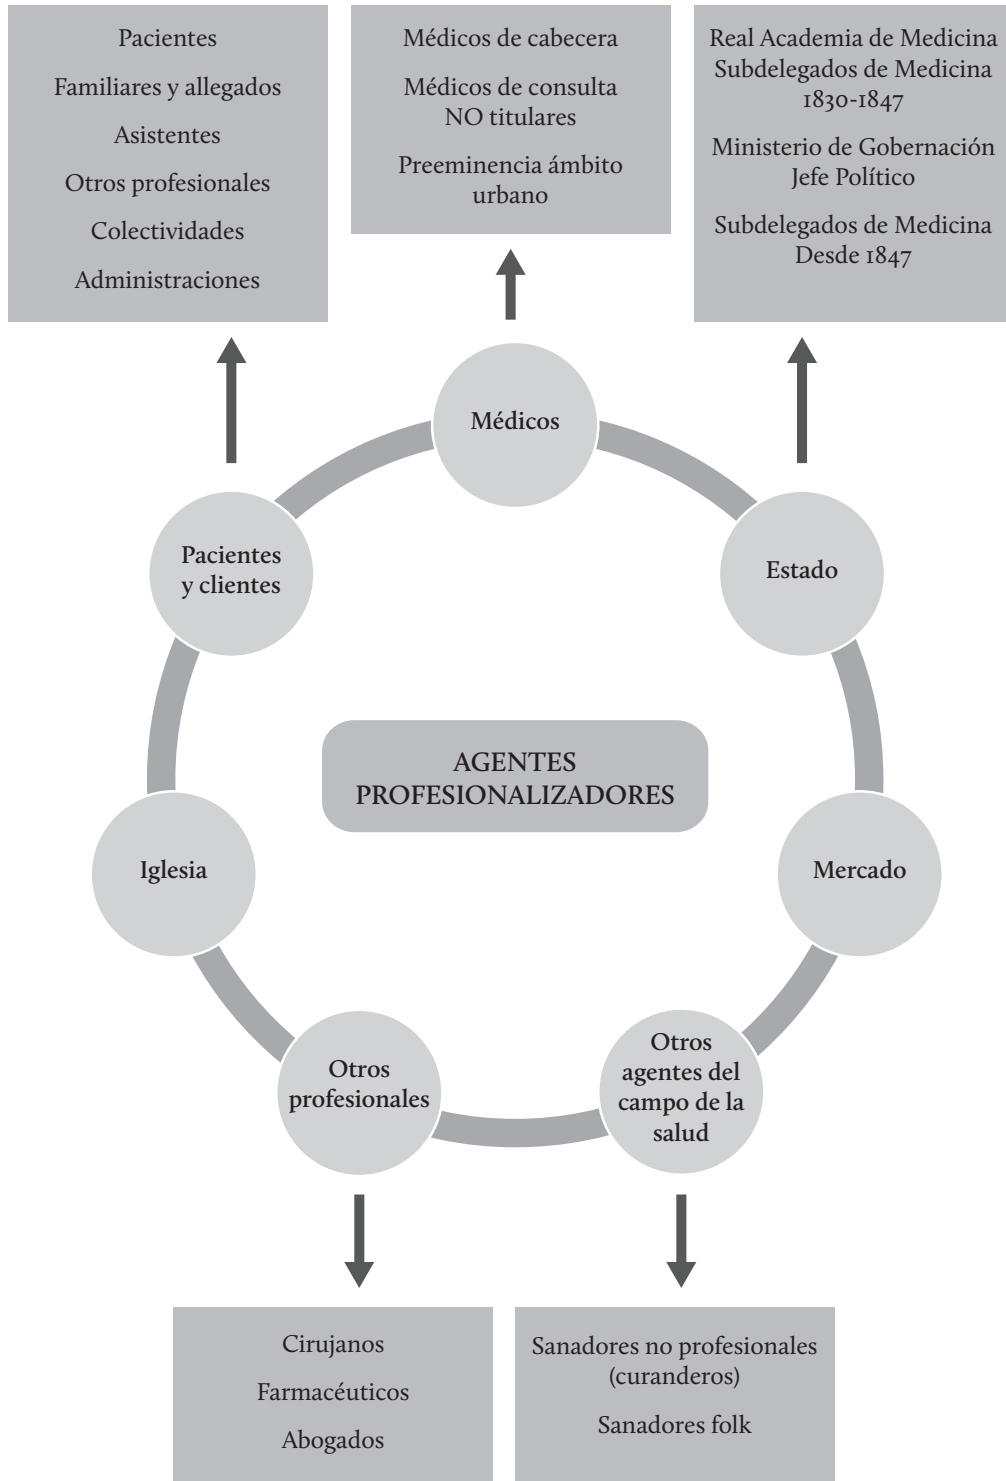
Pacientes

Familiares y allegados

Asistentes

Otros profesionales

Colectividades

Administraciones

Médicos de cabecera

Médicos de consulta NO titulares

Preeminencia ámbito urbano

Real Academia de Medicina Subdelegados de Medicina 1830-1847

Ministerio de Gobernación Jefe Político

Subdelegados de Medicina Desde 1847

Médicos

Pacientes y clientes

Estado

AGENTES PROFESIONALIZADORES

Iglesia

Mercado

Otros profesionales

Otros agentes del campo de la salud

Cirujanos

Farmacéuticos

Abogados

Sanadores no profesionales (curanderos)

Sanadores folk